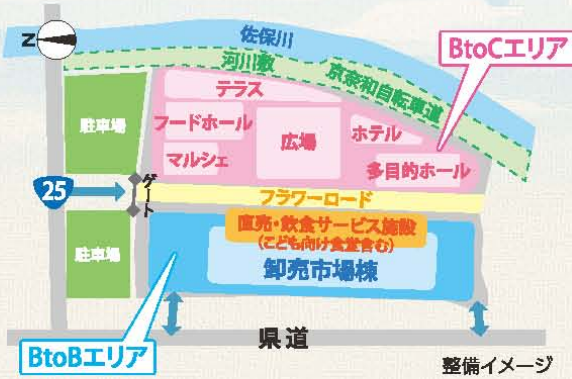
Z

佐保川

BtoCエリア

河川敷

京奈和自転車道

駐車場

テラス

フードホール

広場

ホテル

マルシェ

多目的ホール

25

ゲート

フラワーロード

直売・飲食サービス施設
（こども向け食堂含む）

卸売市場棟

駐車場

県道

BtoBエリア

整備イメージ